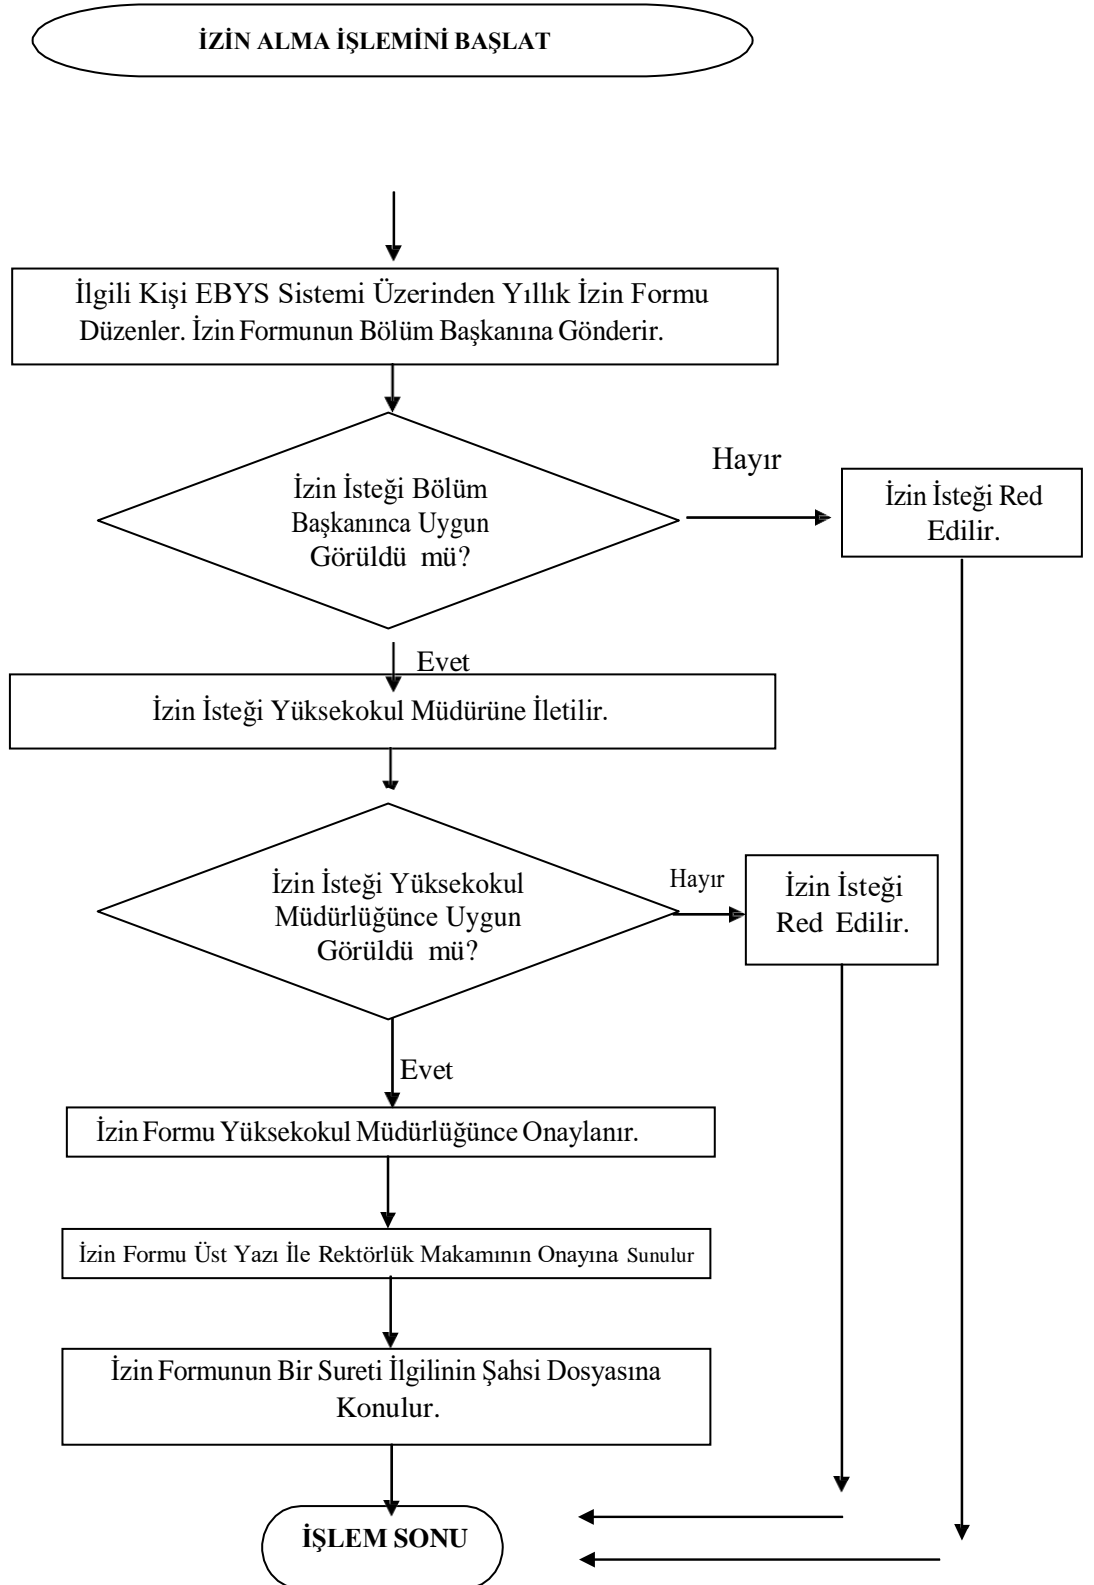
İZİN ALMA İŞLEMİNİ BAŞLAT

İlgili Kişi EBYS Sistemi Üzerinden Yıllık İzin Formu Düzenler. İzin Formunun Bölüm Başkanına Gönderir.

İzin İsteği Bölüm Başkanınca Uygun Görüldü mü?

Hayır

İzin İsteği Red Edilir.

Evet

İzin İsteği Yüksekokul Müdürüne İletilir.

İzin İsteği Yüksekokul Müdürlüğünce Uygun Görüldü mü?

Hayır

İzin İsteği Red Edilir.

Evet

İzin Formu Yüksekokul Müdürlüğünce Onaylanır.

İzin Formu Üst Yazı İle Rektörlük Makamının Onayına Sunulur

İzin Formunun Bir Sureti İlgilinin Şahsi Dosyasına Konulur.

İŞLEM SONU